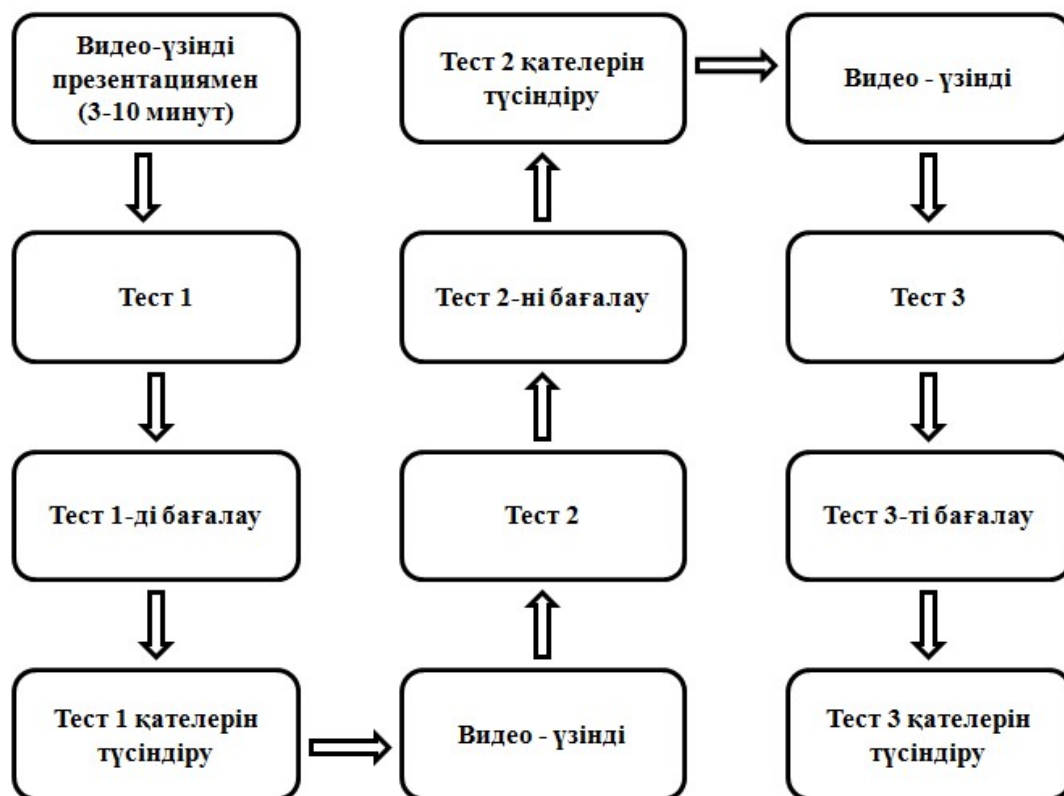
Видео-үзінді презентациямен (3-10 минут)

Тест 1

Тест 1-ді бағалау

Тест 1 қателерін түсіндіру

Видео - үзінді

Тест 2

Тест 2-ні бағалау

Тест 2 қателерін түсіндіру

Видео - үзінді

Тест 3

Тест 3-ті бағалау

Тест 3 қателерін түсіндіру